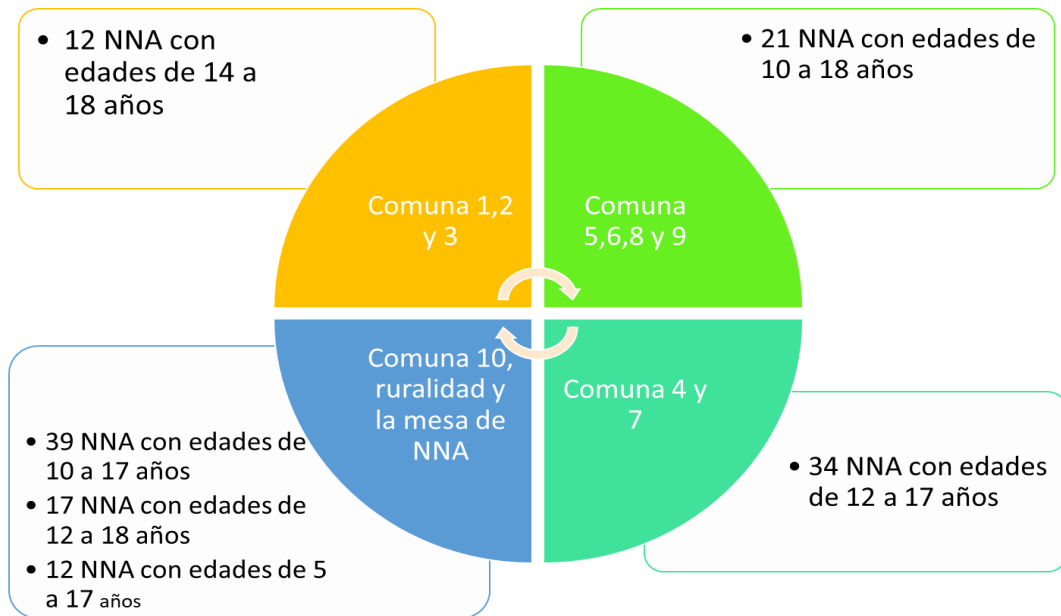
• 12 NNA con edades de 14 a 18 años

• 21 NNA con edades de 10 a 18 años

Comuna 1,2 y 3

Comuna 5,6,8 y 9

Comuna 10, ruralidad y la mesa de NNA

Comuna 4 y 7

• 39 NNA con edades de 10 a 17 años
• 17 NNA con edades de 12 a 18 años
• 12 NNA con edades de 5 a 17 años

• 34 NNA con edades de 12 a 17 años